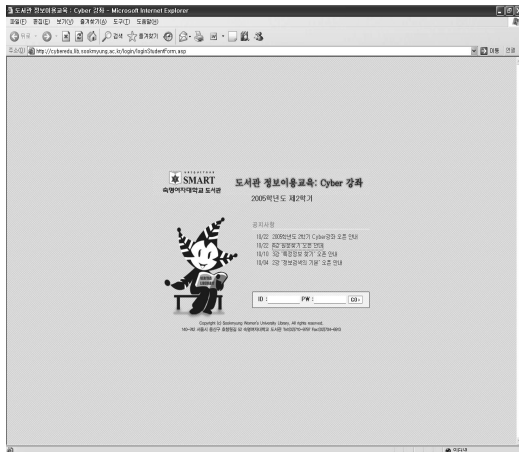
도서관 정보이용교육 : Cyber 강좌 - Microsoft Internet Explorer

파일(F) 편집(E) 보기(V) 즐겨찾기(A) 도구(T) 도움말(H)

뒤로 검색 즐겨찾기

주소(D) http://cyberedu.lib.sookmyung.ac.kr/login/loginStudentForm.asp

이동 연결

SMART
숙명여자대학교 도서관

도서관 정보이용교육: Cyber 강좌
2005학년도 제2학기

공지사항
10/22 2005학년도 2학기 Cyber강좌 오픈 안내
10/22 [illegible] 오픈 안내
10/10 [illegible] 오픈 안내
10/04 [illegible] 오픈 안내

ID : PW : GO

Copyright (c) Sookmyung Women's University Library. All rights reserved.
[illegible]

인터넷